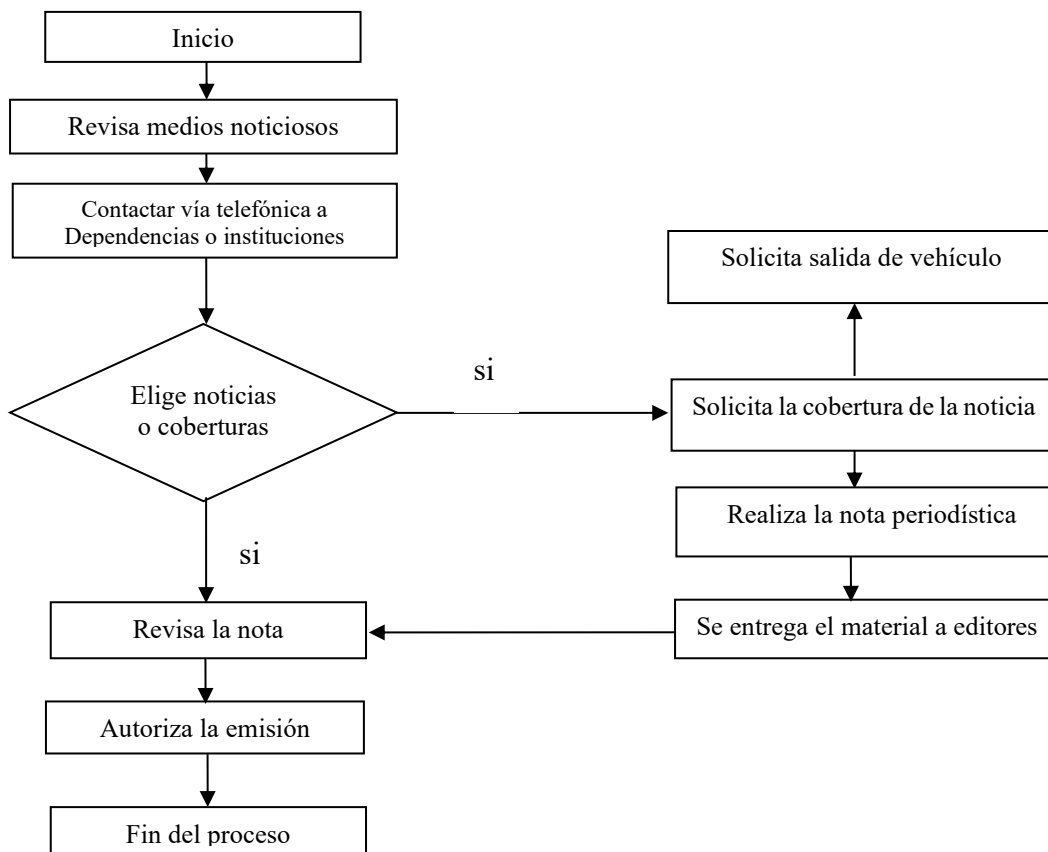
Inicio

Revisa medios noticiosos

Contactar vía telefónica a Dependencias o instituciones

Elige noticias o coberturas

si

si

Solicita salida de vehículo

Solicita la cobertura de la noticia

Realiza la nota periodística

Se entrega el material a editores

Revisa la nota

Autoriza la emisión

Fin del proceso